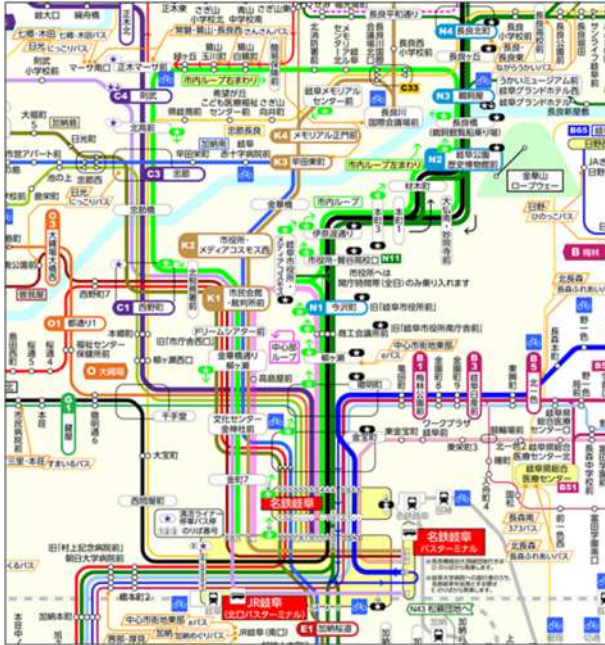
岐大口 鏡丹橋
七郷・木田 七郷・木田バス
日光にっこりバス
日光小学校前
マーサ西口 正木マーサ前
正木東 小学校前 中学校前
さぎ山
長良川 長良公園
常磐・鷺山・長良西さんさんバス
市内ループ右まわり
鷺山 玉川町
岐阜メモリアルセンター前
こども医療福祉センター前
忠節長良
メモリアル正門前
宇田東
宇田東町
長良北町
長良
鵜飼屋
長良橋
岐阜公園・歴史博物館前
岐阜グランドホテル前
うかいミュージアム前
長良川国際会議場北
市内ループ左まわり
金華山ロープウェー
市役所・メディアコスモス西
市民会館・裁判所前
ドリームシアター前
金華橋通り
西野町
都通り
大岡町
今沢町
旧「岐阜市役所前」
名鉄岐阜
名鉄岐阜バスターミナル
JR岐阜（北口バスターミナル）
加納桜道
柳ケ瀬
金宝町
徹明町
千手堂
大宮町
西問屋町
文化センター・金神社前
岐阜県総合医療センター前
北一色
岐阜高校前
長森
長森バス
加納
加納めぐりバス
中心市街地東部
中心部ループ
市内ループ
C1 C2 C3 C4 K1 K2 K3 K4 N1 N2 N3 N4 N11 N43 E1 G1 O1 B1 B3 B5 B51 B65 C33